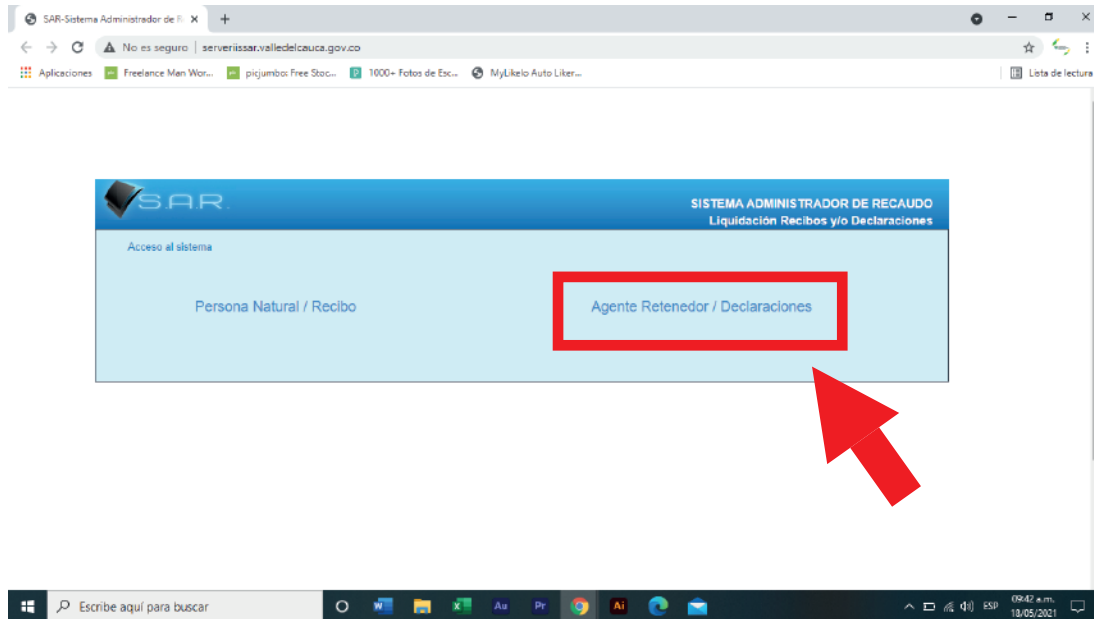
SAR-Sistema Administrador de R ×
+
No es seguro | serveriissar.valledelcauca.gov.co
Aplicaciones
Freelance Man Wor...
picjumbo: Free Stoc...
1000+ Fotos de Esc...
MyLikelo Auto Liker...
Lista de lectura

S.A.R.
SISTEMA ADMINISTRADOR DE RECAUDO
Liquidación Recibos y/o Declaraciones

Acceso al sistema

Persona Natural / Recibo

Agente Retenedor / Declaraciones

Escribe aquí para buscar
ESP
09:42 a.m.
18/05/2021